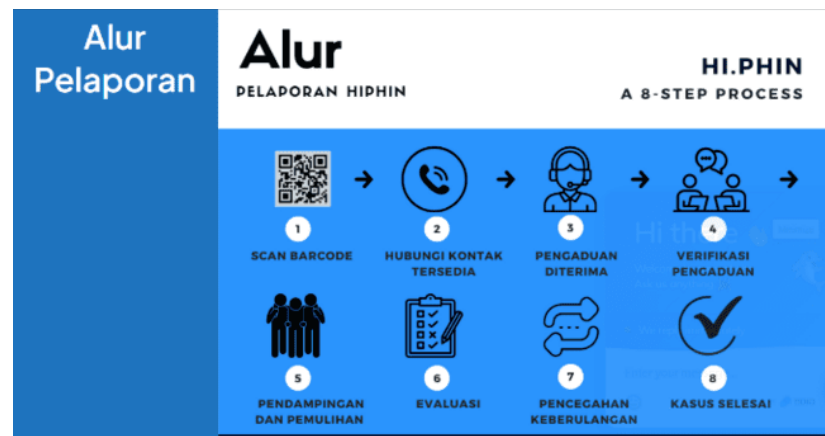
Alur Pelaporan

Alur
PELAPORAN HIPHIN

HI.PHIN
A 8-STEP PROCESS

1
SCAN BARCODE

2
HUBUNGI KONTAK TERSEDIA

3
PENGADUAN DITERIMA

4
VERIFIKASI PENGADUAN

5
PENDAMPINGAN DAN PEMULIHAN

6
EVALUASI

7
PENCEGAHAN KEBERULANGAN

8
KASUS SELESAI

Hi there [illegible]